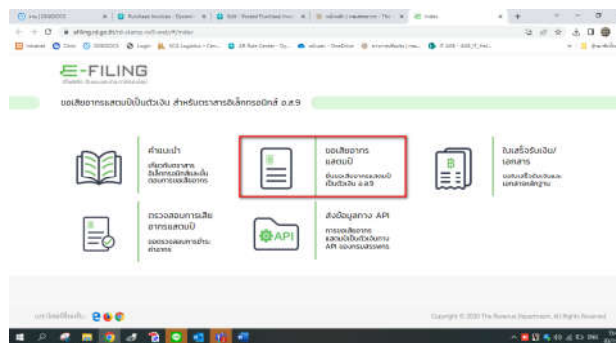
E-FILING

ขอเสียอากรแสตมป์เป็นตัวเงิน สำหรับตราสารอิเล็กทรอนิกส์ อ.ส.9

คำแนะนำ

ขอเสียอากรแสตมป์

ยื่นแบบขอเสียอากรแสตมป์เป็นตัวเงิน อ.ส.9

ใบเสร็จรับเงิน/เอกสาร

ตรวจสอบการเสียอากรแสตมป์

ส่งข้อมูลทาง API

API

Copyright © 2020 The Revenue Department. All Rights Reserved.